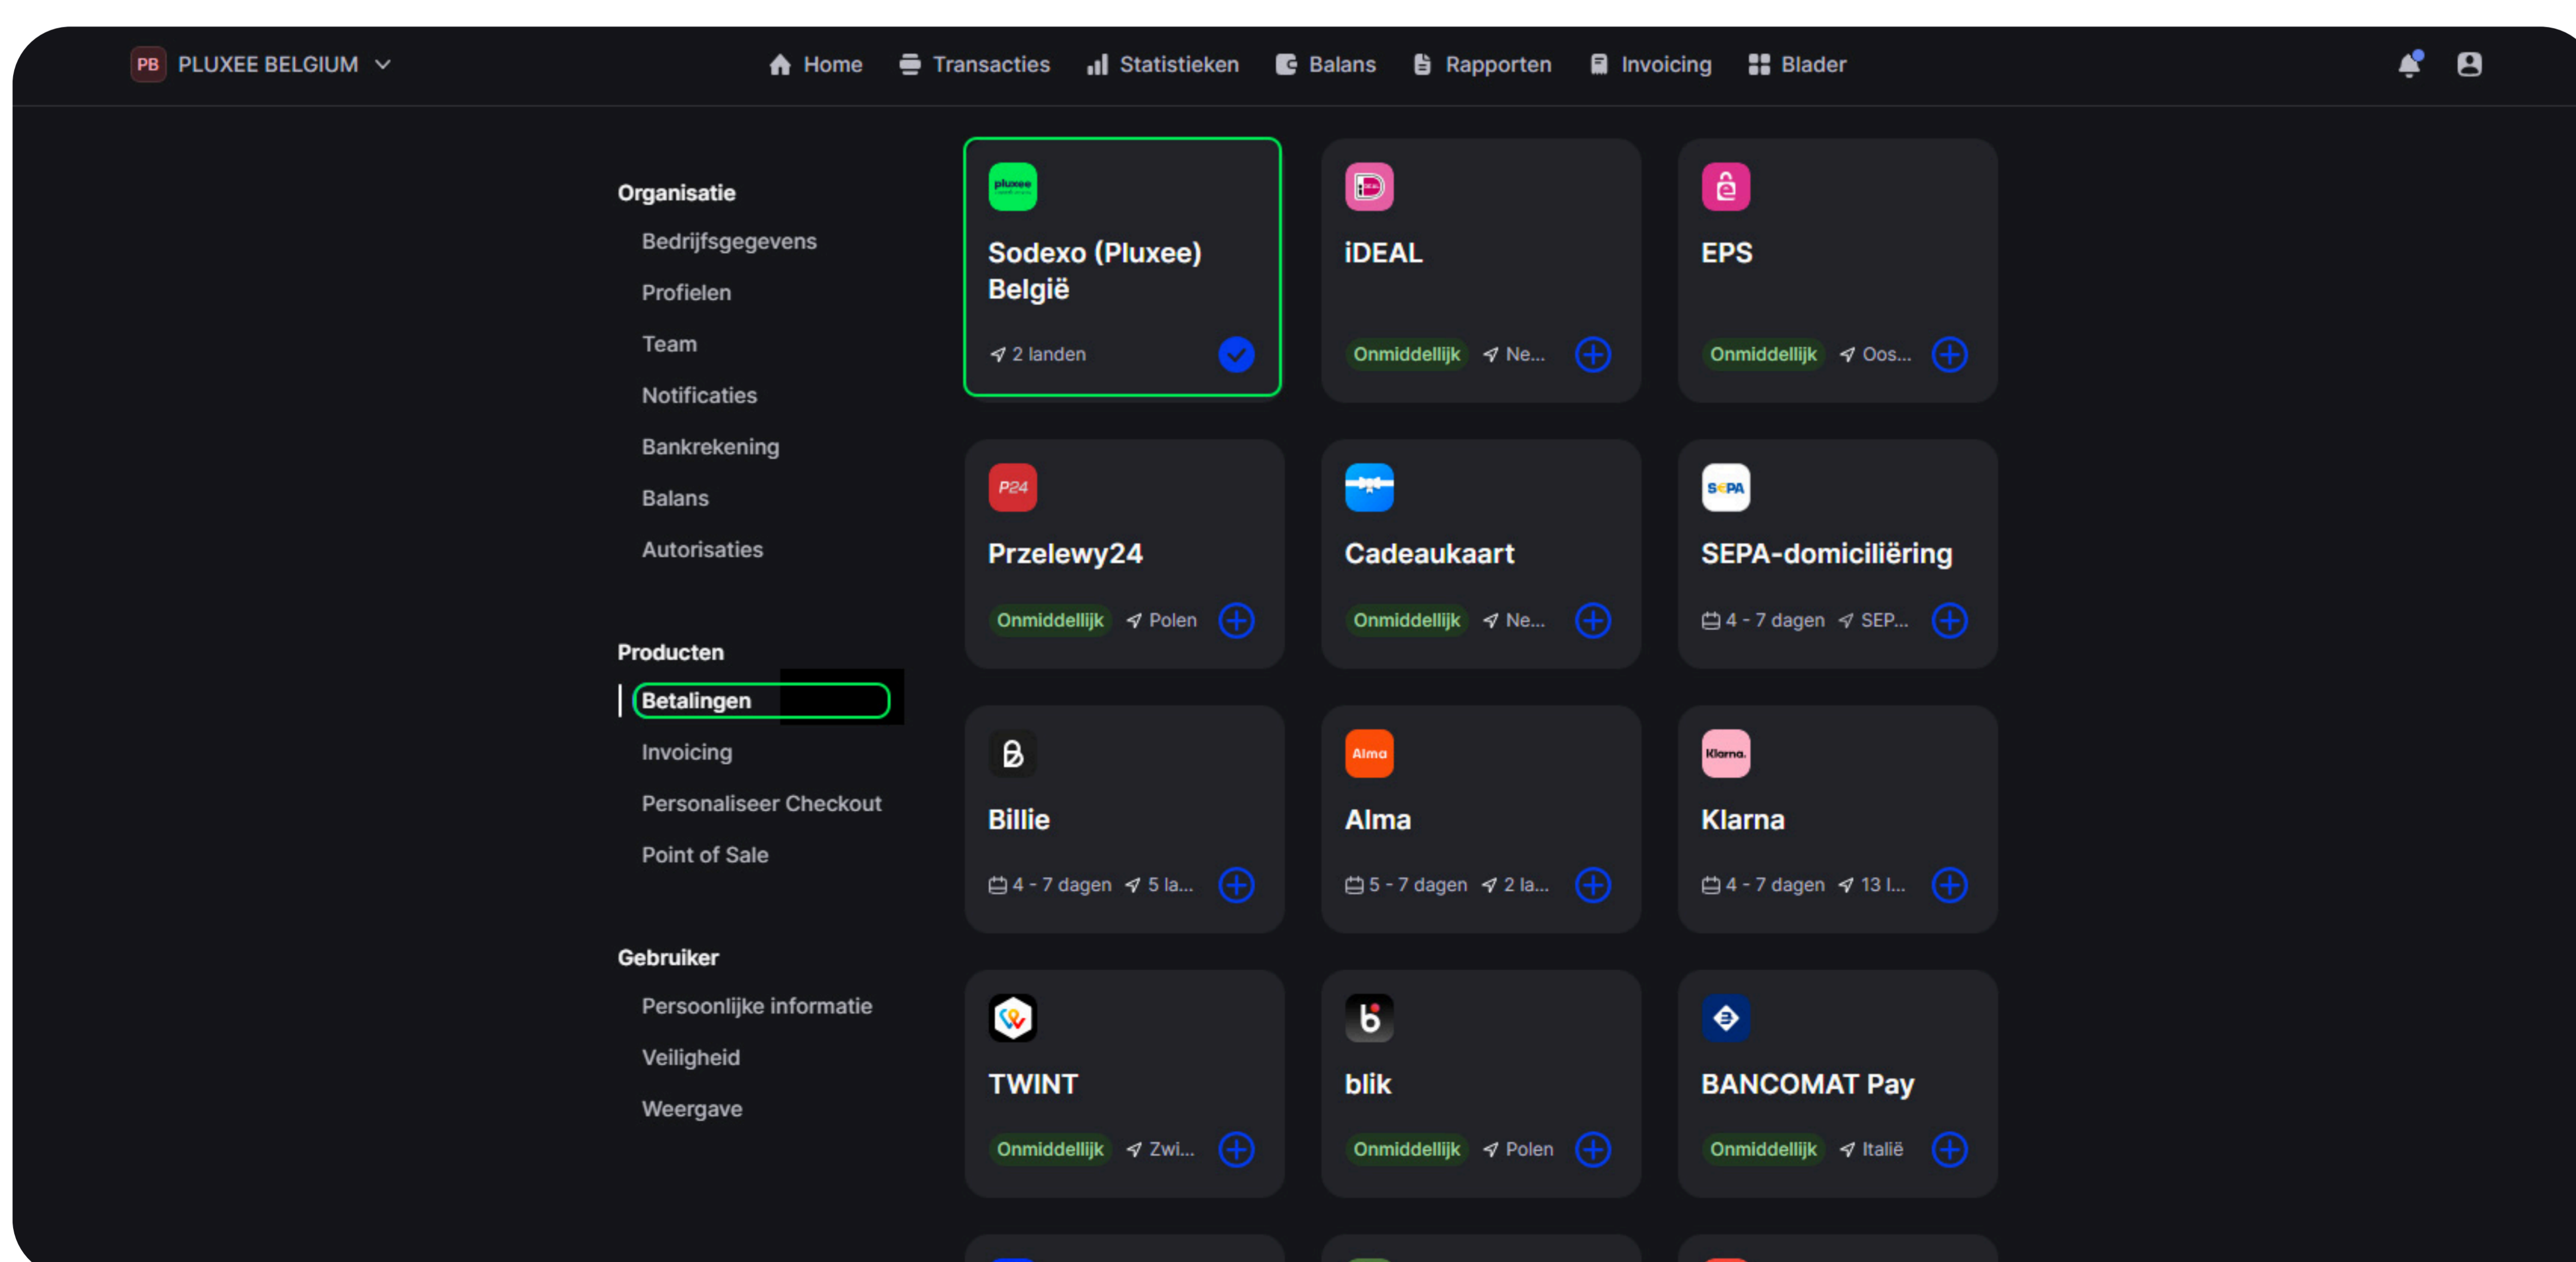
PB PLUXEE BELGIUM

Home Transacties Statistieken Balans Rapporten Invoicing Blader

Organisatie
Bedrijfsgegevens
Profielen
Team
Notificaties
Bankrekening
Balans
Autorisaties

Producten
Betalingen
Invoicing
Personaliseer Checkout
Point of Sale

Gebruiker
Persoonlijke informatie
Veiligheid
Weergave

pluxee
Sodexo (Pluxee) België
2 landen

iDEAL
Onmiddellijk Ne...

EPS
Onmiddellijk Oos...

P24
Przelewy24
Onmiddellijk Polen

Cadeaukaart
Onmiddellijk Ne...

SEPA
SEPA-domiciliëring
4 - 7 dagen SEP...

Billie
4 - 7 dagen 5 la...

Alma
Alma
5 - 7 dagen 2 la...

Klarna.
Klarna
4 - 7 dagen 13 l...

TWINT
Onmiddellijk Zwi...

blik
Onmiddellijk Polen

BANCOMAT Pay
Onmiddellijk Italië